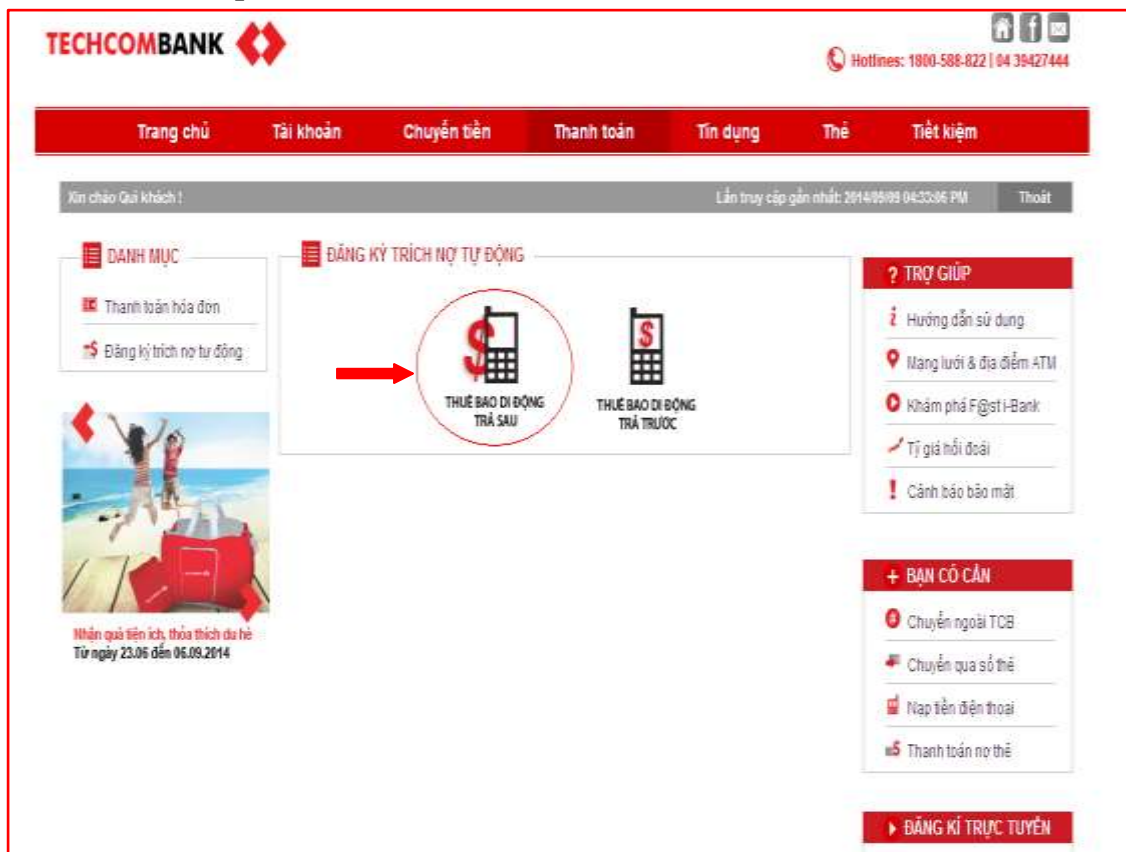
TECHCOMBANK

Hotlines: 1800-588-822 | 04 39427444

Trang chủ Tài khoản Chuyển tiền Thanh toán Tín dụng Thẻ Tiết kiệm

Xin chào Quí khách !

Lần truy cập gần nhất: 2014/09/09 04:33:06 PM

Thoát

DANH MỤC

Thanh toán hóa đơn

Đăng ký trích nợ tự động

Nhận quà tiện ích, thỏa thích du hè
Từ ngày 23.06 đến 06.09.2014

ĐĂNG KÝ TRÍCH NỢ TỰ ĐỘNG

THUÊ BAO DI ĐỘNG TRẢ SAU

THUÊ BAO DI ĐỘNG TRẢ TRƯỚC

TRỢ GIÚP

Hướng dẫn sử dụng

Mạng lưới & địa điểm ATM

Khám phá F@st i-Bank

Tỷ giá hối đoái

Cảnh báo bảo mật

BẠN CÓ CẦN

Chuyển ngoài TCB

Chuyển qua số thẻ

Nạp tiền điện thoại

Thanh toán nợ thẻ

ĐĂNG KÍ TRỰC TUYẾN